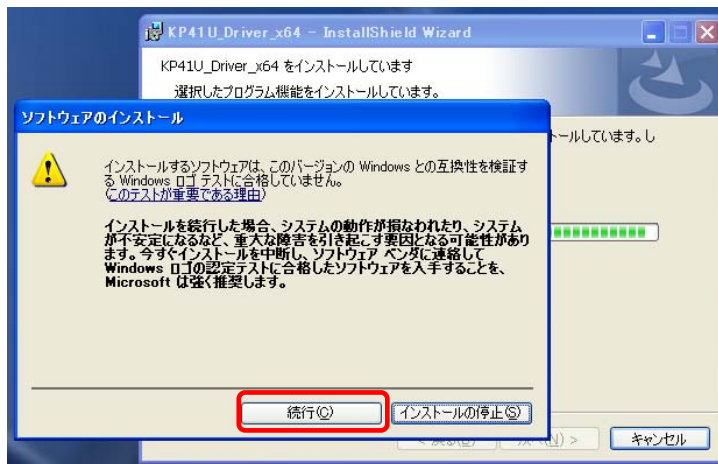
KP41U_Driver_x64 - InstallShield Wizard

KP41U_Driver_x64 をインストールしています

選択したプログラム機能をインストールしています。

ソフトウェアのインストール

インストールするソフトウェアは、このバージョンの Windows との互換性を検証する Windows ロゴ テストに合格していません。
(このテストが重要である理由)

インストールを続行した場合、システムの動作が損なわれたり、システムが不安定になるなど、重大な障害を引き起こす要因となる可能性があります。今すぐインストールを中断し、ソフトウェア ベンダに連絡して Windows ロゴの認定テストに合格したソフトウェアを入手することを、Microsoft は強く推奨します。

ールしています。し

続行(C)

インストールの停止(S)

< 戻る(B)

次へ(N) >

キャンセル